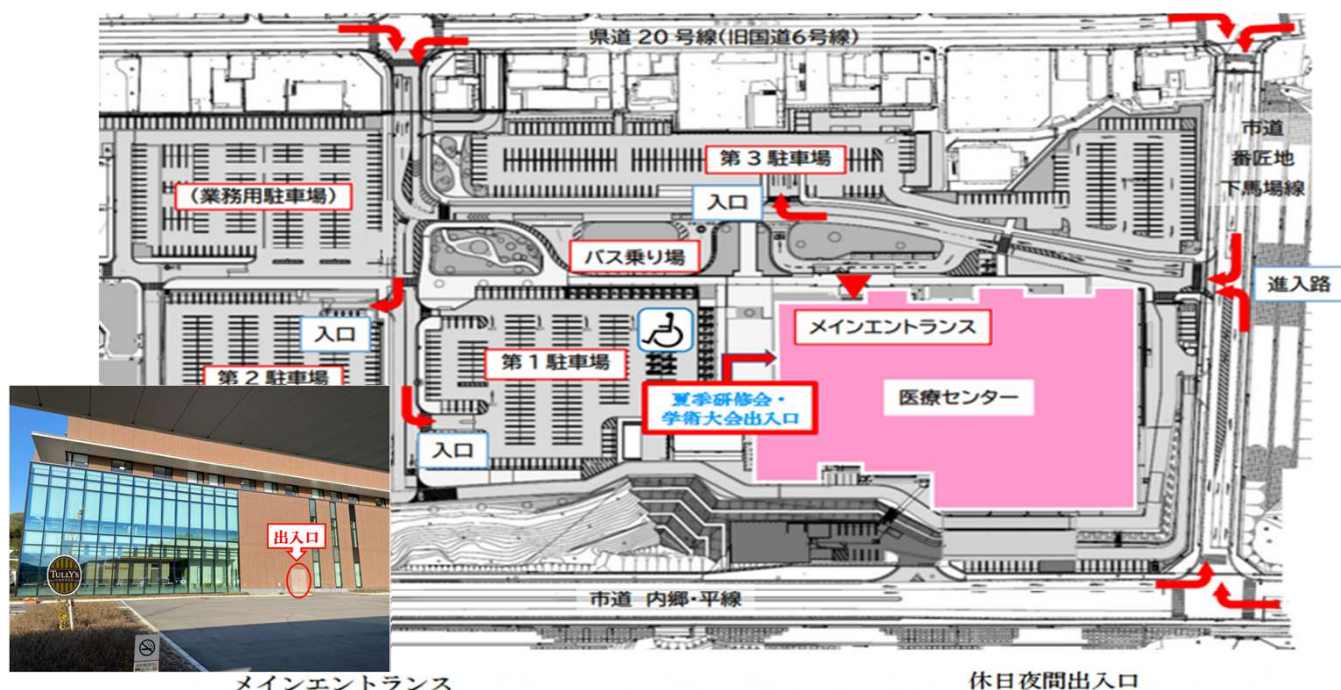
県道 20 号線(旧国道6号線)

市道
番匠地
下馬場線

第 3 駐車場

(業務用駐車場)

入口

バス乗り場

進入路

入口

メインエントランス

第 2 駐車場

第 1 駐車場

医療センター

夏季研修会・
学術大会出入口

入口

出入口

TULLY'S COFFEE

市道 内郷・平線

メインエントランス

休日夜間出入口